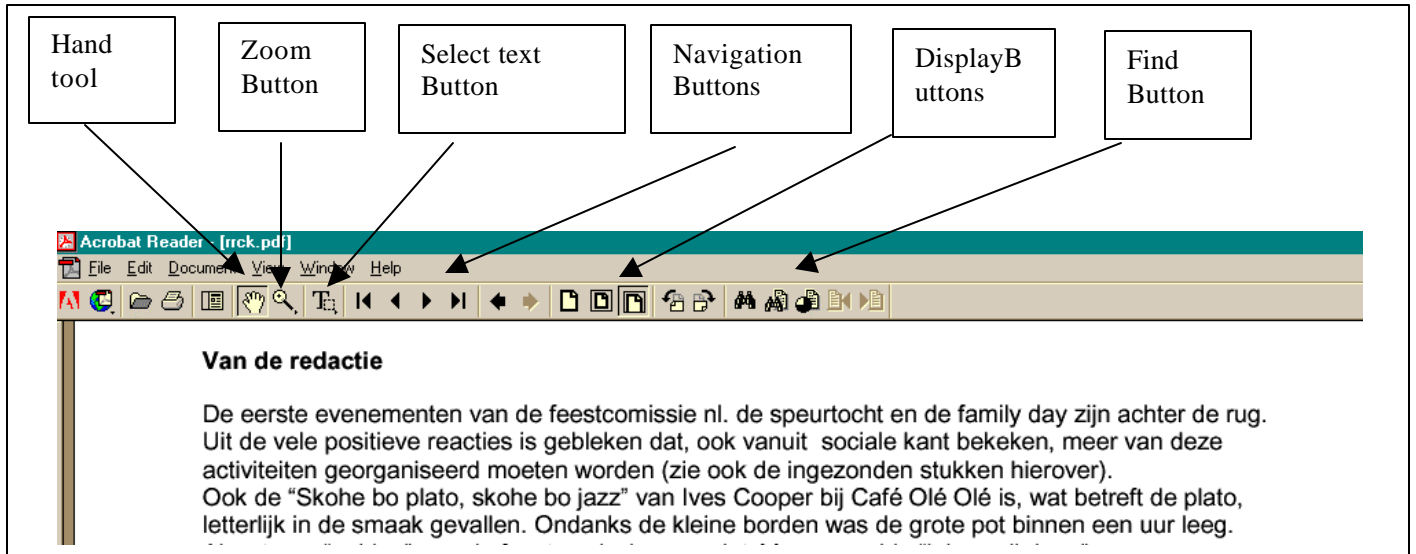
Hand tool

Zoom Button

Select text Button

Navigation Buttons

DisplayButtons

Find Button

Acrobat Reader - [rrck.pdf]

File Edit Document View Window Help

Van de redactie

De eerste evenementen van de feestcomissie nl. de speurtocht en de family day zijn achter de rug. Uit de vele positieve reacties is gebleken dat, ook vanuit sociale kant bekeken, meer van deze activiteiten georganiseerd moeten worden (zie ook de ingezonden stukken hierover).
Ook de “Skohe bo plato, skohe bo jazz” van Ives Cooper bij Café Olé Olé is, wat betreft de plato, letterlijk in de smaak gevallen. Ondanks de kleine borden was de grote pot binnen een uur leeg.
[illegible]